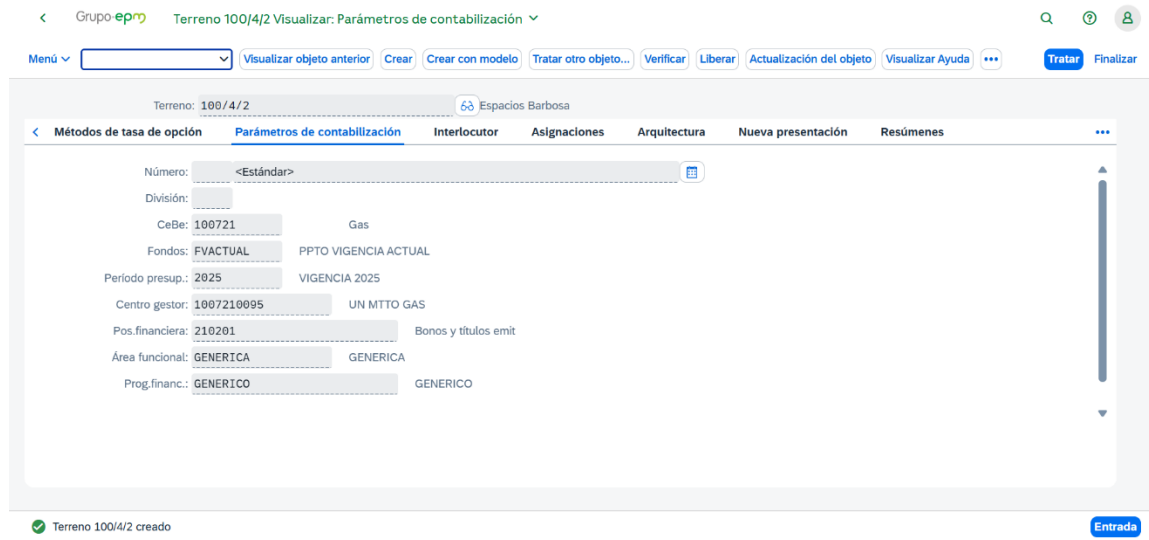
Grupo epm Terreno 100/4/2 Visualizar: Parámetros de contabilización

Menú Visualizar objeto anterior Crear Crear con modelo Tratar otro objeto... Verificar Liberar Actualización del objeto Visualizar Ayuda ••• Tratar Finalizar

Terreno: 100/4/2 Espacios Barbosa

Métodos de tasa de opción Parámetros de contabilización Interlocutor Asignaciones Arquitectura Nueva presentación Resúmenes •••

Número: <Estándar>
División:
CeBe: 100721 Gas
Fondos: FVACTUAL PPTO VIGENCIA ACTUAL
Período presup.: 2025 VIGENCIA 2025
Centro gestor: 1007210095 UN MTTO GAS
Pos.financiera: 210201 Bonos y títulos emit
Área funcional: GENERICA GENERICA
Prog.financ.: GENERICO GENERICO

Terreno 100/4/2 creado

Entrada